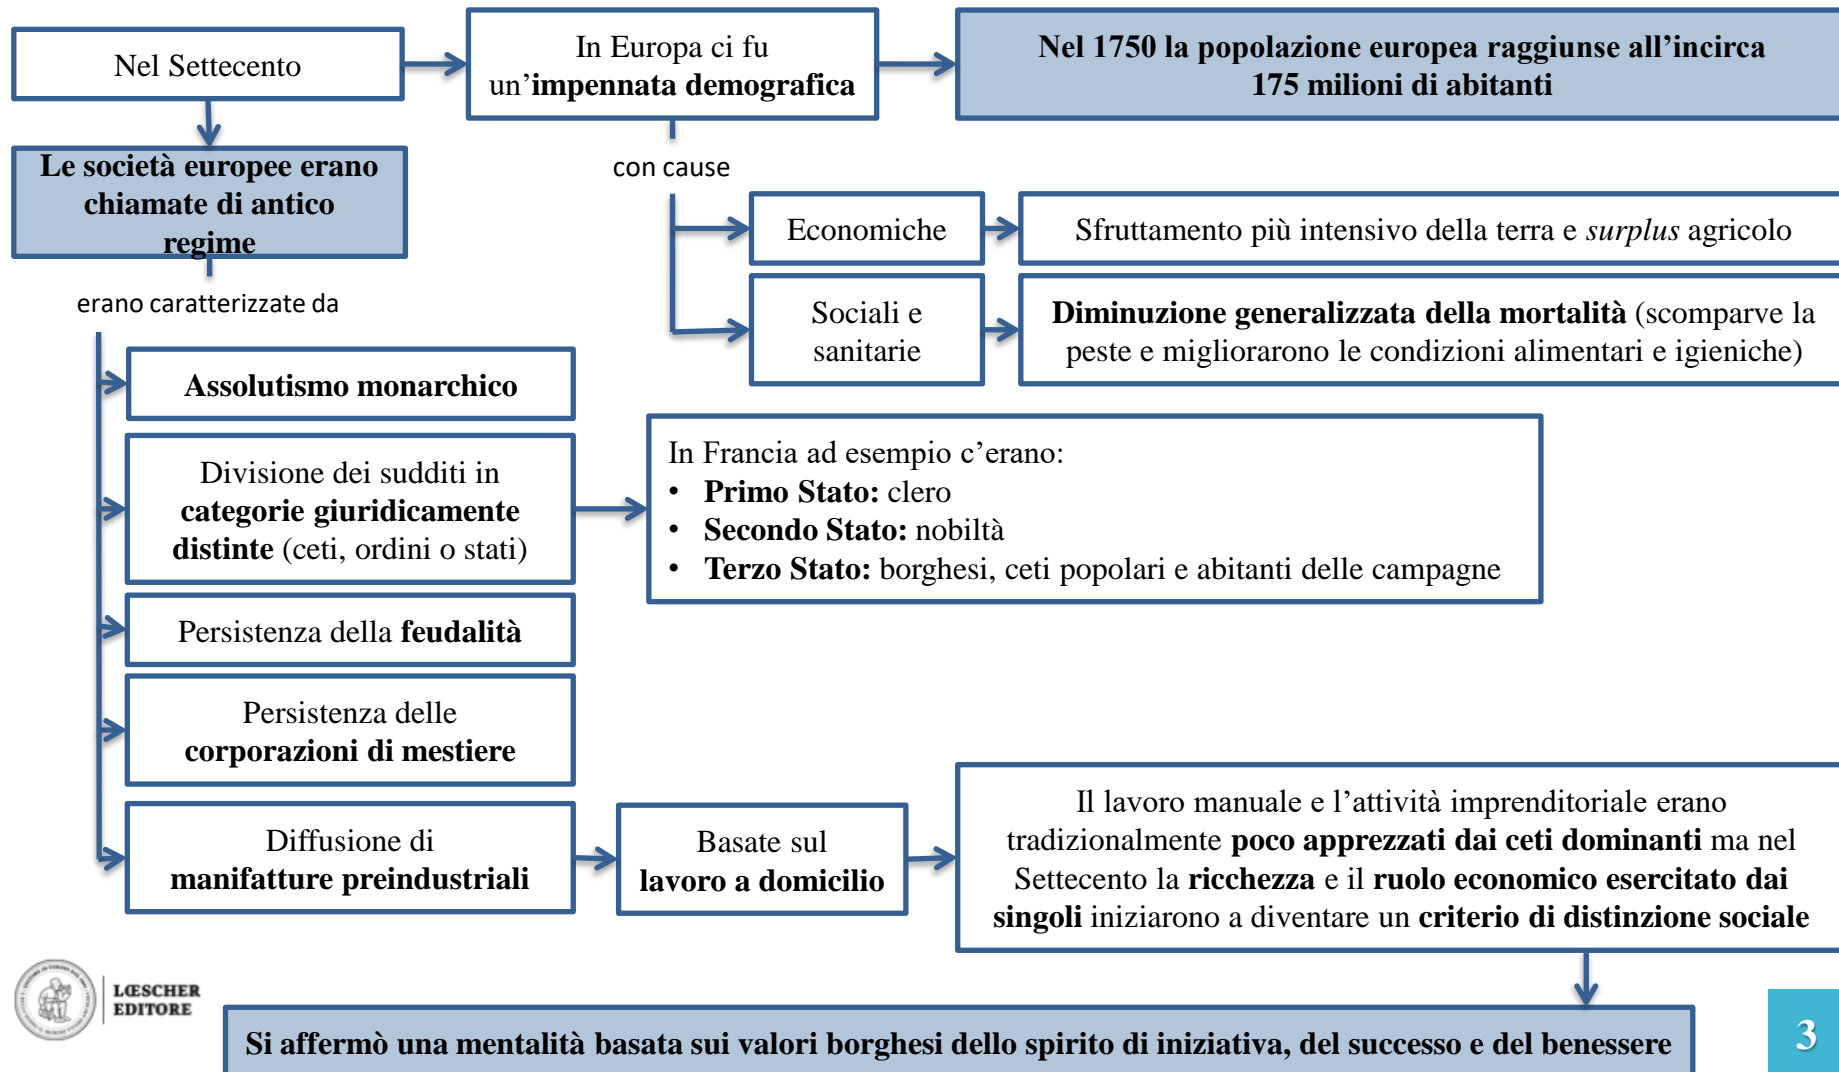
Nel Settecento

In Europa ci fu un’impennata demografica

Nel 1750 la popolazione europea raggiunse all’incirca 175 milioni di abitanti

Le società europee erano chiamate di antico regime

con cause

Economiche

Sfruttamento più intensivo della terra e surplus agricolo

Sociali e sanitarie

Diminuzione generalizzata della mortalità (scomparve la peste e migliorarono le condizioni alimentari e igieniche)

erano caratterizzate da

Assolutismo monarchico

Divisione dei sudditi in categorie giuridicamente distinte (ceti, ordini o stati)

In Francia ad esempio c’erano:
• Primo Stato: clero
• Secondo Stato: nobiltà
• Terzo Stato: borghesi, ceti popolari e abitanti delle campagne

Persistenza della feudalità

Persistenza delle corporazioni di mestiere

Diffusione di manifatture preindustriali

Basate sul lavoro a domicilio

Il lavoro manuale e l’attività imprenditoriale erano tradizionalmente poco apprezzati dai ceti dominanti ma nel Settecento la ricchezza e il ruolo economico esercitato dai singoli iniziarono a diventare un criterio di distinzione sociale

LŒSCHER EDITORE

Si affermò una mentalità basata sui valori borghesi dello spirito di iniziativa, del successo e del benessere

3